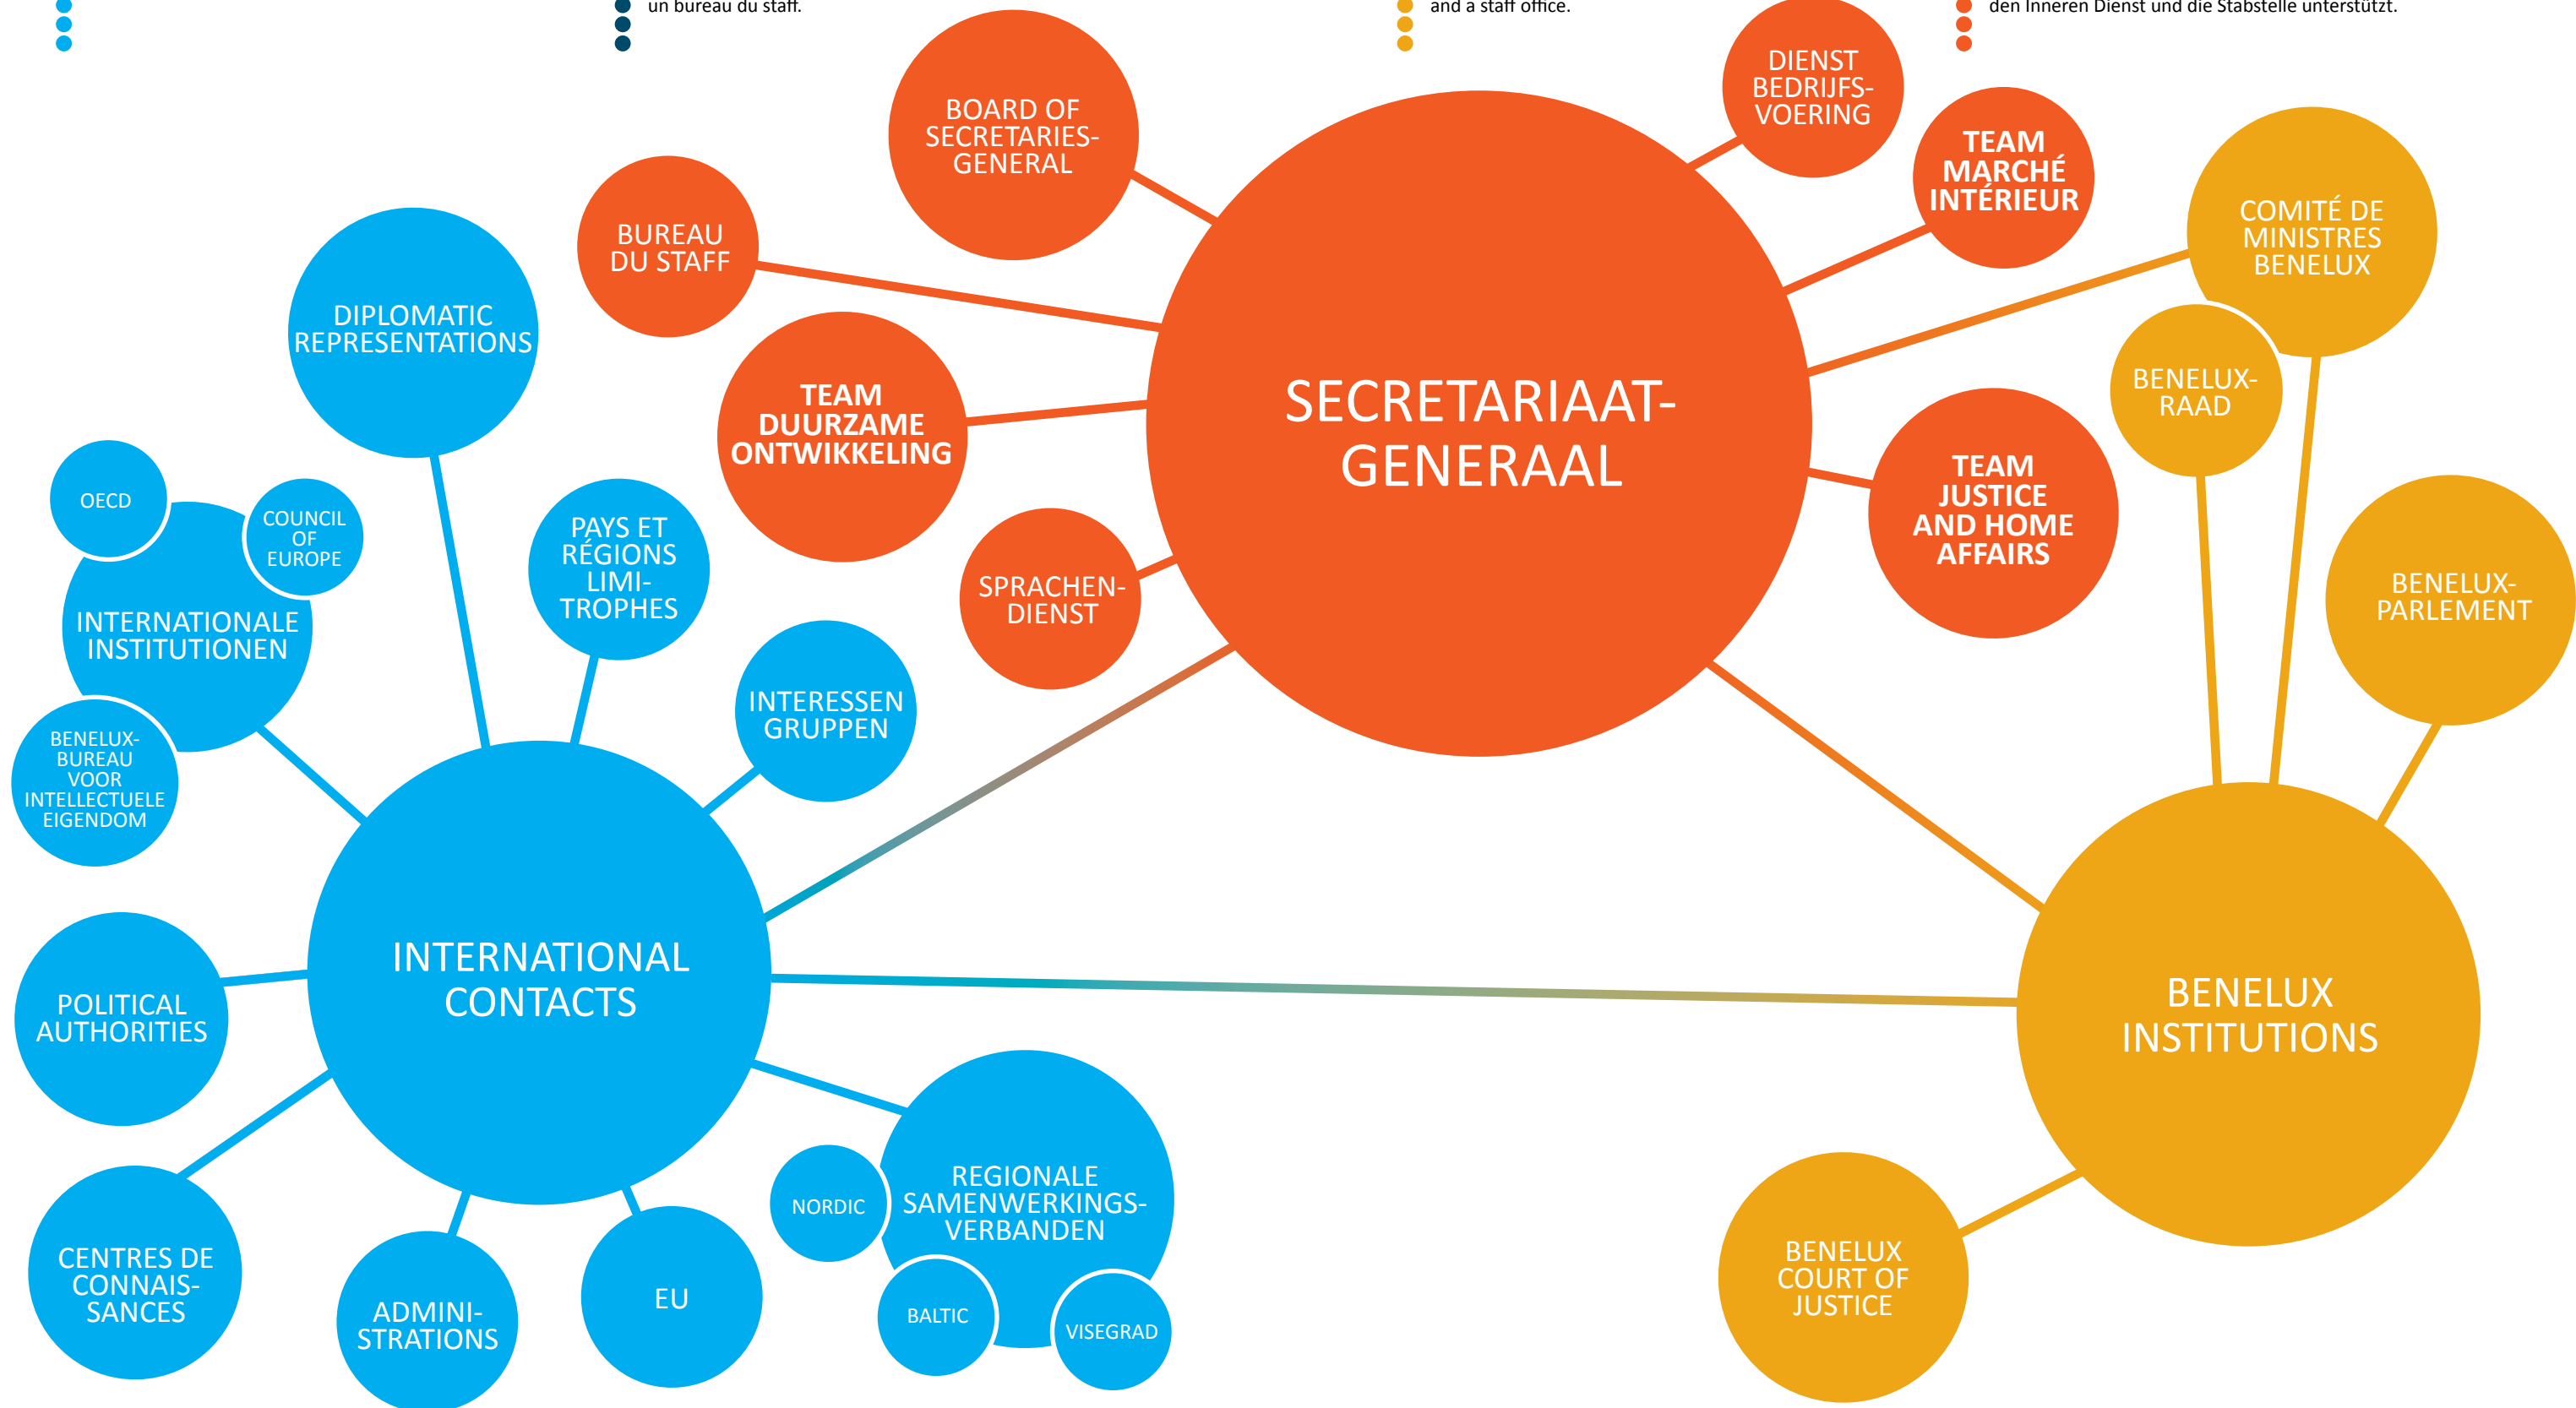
un bureau du staff.

and a staff office.

den Inneren Dienst und die Stabstelle unterstützt.

BOARD OF SECRETARIES-GENERAL

DIENST BEDRIJFSVOERING

TEAM MARCHÉ INTÉRIEUR

BUREAU DU STAFF

SECRETARIAAT-GENERAAL

COMITÉ DE MINISTRES BENELUX

DIPLOMATIC REPRESENTATIONS

TEAM DUURZAME ONTWIKKELING

BENELUX-RAAD

TEAM JUSTICE AND HOME AFFAIRS

OECD

COUNCIL OF EUROPE

PAYS ET RÉGIONS LIMITROPHES

SPRACHEN-DIENST

BENELUX-PARLEMENT

INTERNATIONALE INSTITUTIONEN

INTERESSEN GRUPPEN

BENELUX-BUREAU VOOR INTELLECTUELE EIGENDOM

INTERNATIONAL CONTACTS

BENELUX INSTITUTIONS

POLITICAL AUTHORITIES

REGIONALE SAMENWERKINGS-VERBANDEN

NORDIC

CENTRES DE CONNAIS-SANCES

ADMINI-STRATIONS

EU

BALTIC

VISEGRAD

BENELUX COURT OF JUSTICE